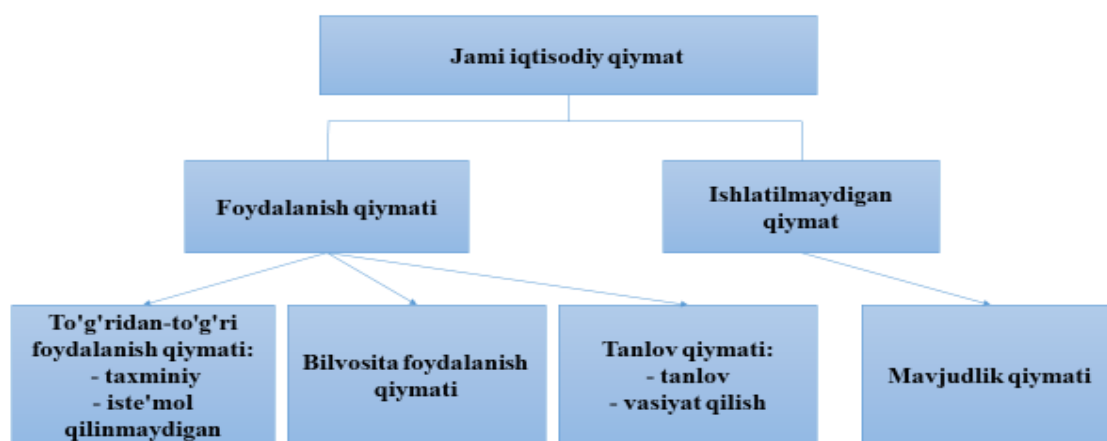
Jami iqtisodiy qiymat

Foydalanish qiymati

Ishlatilmaydigan qiymat

To'g'ridan-to'g'ri foydalanish qiymati:
- taxminiy
- iste'mol qilinmaydigan

Bilvosita foydalanish qiymati

Tanlov qiymati:
- tanlov
- vasiyat qilish

Mavjudlik qiymati